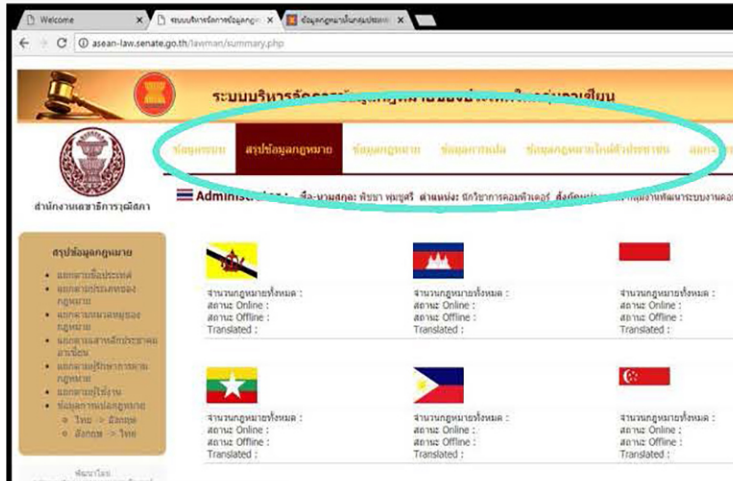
Welcome
ระบบบริหารจัดการข้อมูลกฎ
ข้อมูลกฎหมายในกลุ่มประเทศ
asean-law.senate.go.th/lawman/summary.php

ระบบบริหารจัดการ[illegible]ในกลุ่มอาเซียน

สำนักงานเลขาธิการวุฒิสภา

ข้อมูลระบบ สรุปข้อมูลกฎหมาย ข้อมูลกฎหมาย ข้อมูลการแปล ข้อมูลกฎหมายใกล้ตัวประชาชน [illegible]

Administrator : ชื่อ-นามสกุล: พิชชา พุ่มชูศรี ตำแหน่ง: นักวิชาการคอมพิวเตอร์ สังกัด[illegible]กลุ่มงานพัฒนาระบบงานคอม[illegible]

สรุปข้อมูลกฎหมาย
แยกตามชื่อประเทศ
แยกตามประเภทของกฎหมาย
แยกตามหมวดหมู่ของกฎหมาย
แยกตามเสาหลักประชาคมอาเซียน
แยกตามผู้รับผิดชอบกฎหมาย
แยกตามผู้ใช้งาน
ข้อมูลการแปลกฎหมาย
ไทย -> อังกฤษ
อังกฤษ -> ไทย

จำนวนกฎหมายทั้งหมด :
สถานะ Online :
สถานะ Offline :
Translated :

จำนวนกฎหมายทั้งหมด :
สถานะ Online :
สถานะ Offline :
Translated :

จำนวนกฎหมายทั้งหมด :
สถานะ Online :
สถานะ Offline :
Translated :

จำนวนกฎหมายทั้งหมด :
สถานะ Online :
สถานะ Offline :
Translated :

จำนวนกฎหมายทั้งหมด :
สถานะ Online :
สถานะ Offline :
Translated :

จำนวนกฎหมายทั้งหมด :
สถานะ Online :
สถานะ Offline :
Translated :

พัฒนาโดย
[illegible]